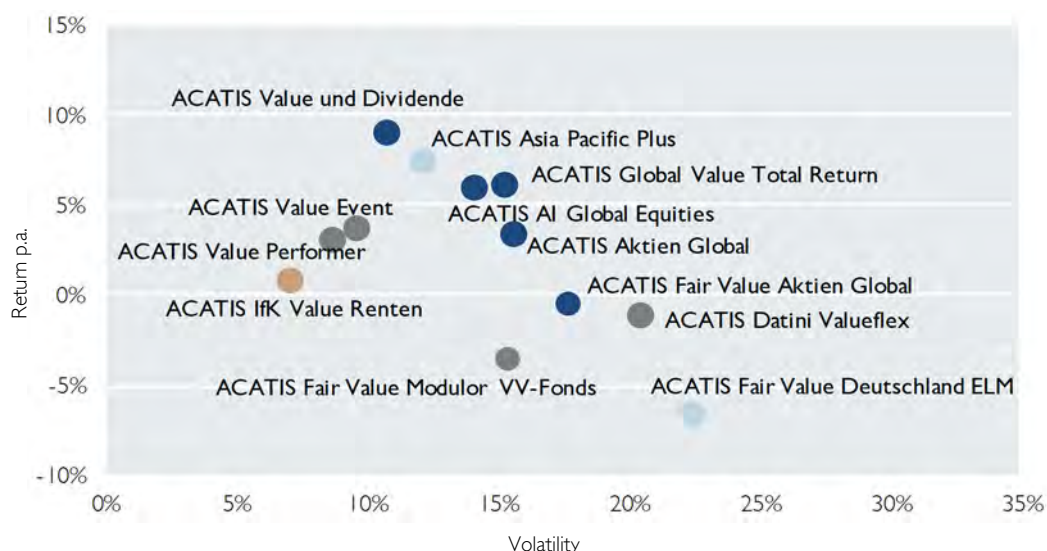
15%
10%
5%
0%
-5%
-10%

Return p.a.

ACATIS Value und Dividende
ACATIS Asia Pacific Plus
ACATIS Global Value Total Return
ACATIS Value Event
ACATIS AI Global Equities
ACATIS Aktien Global
ACATIS Value Performer
ACATIS Fair Value Aktien Global
ACATIS IfK Value Renten
ACATIS Datini Valueflex
ACATIS Fair Value Modulor VV-Fonds
ACATIS Fair Value Deutschland ELM

0%
5%
10%
15%
20%
25%
30%
35%

Volatility